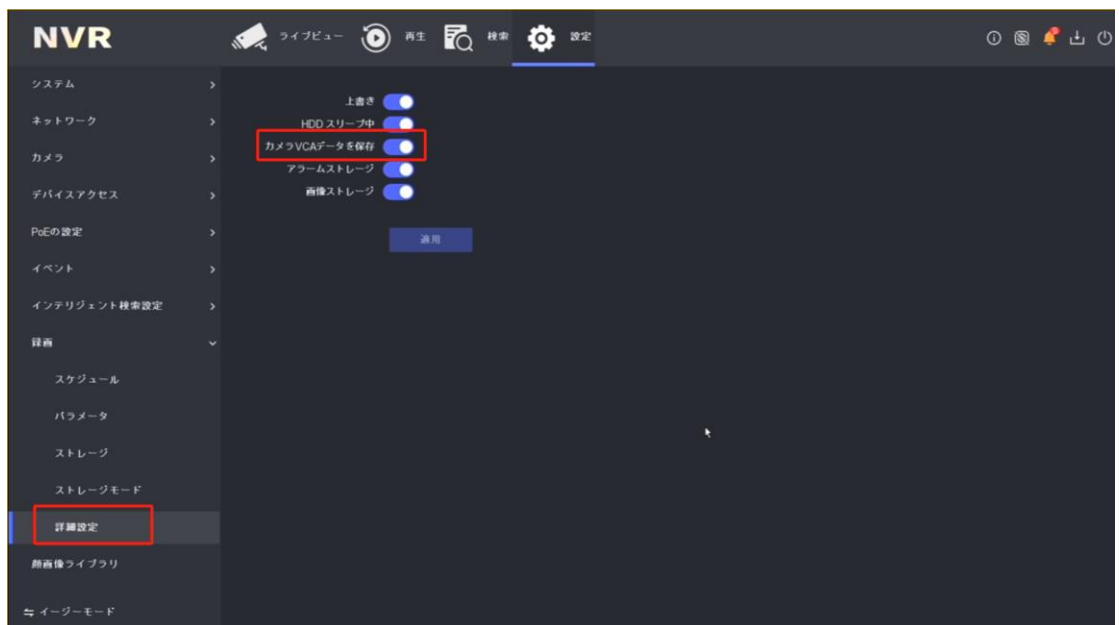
NVR

ライブビュー

再生

検索

設定

システム

ネットワーク

カメラ

デバイスアクセス

PoEの設定

イベント

インテリジェント検索設定

録画

スケジュール

パラメータ

ストレージ

ストレージモード

詳細設定

顔画像ライブラリ

イージーモード

上書き

HDD スリープ中

カメラVCAデータを保存

アラームストレージ

画像ストレージ

適用